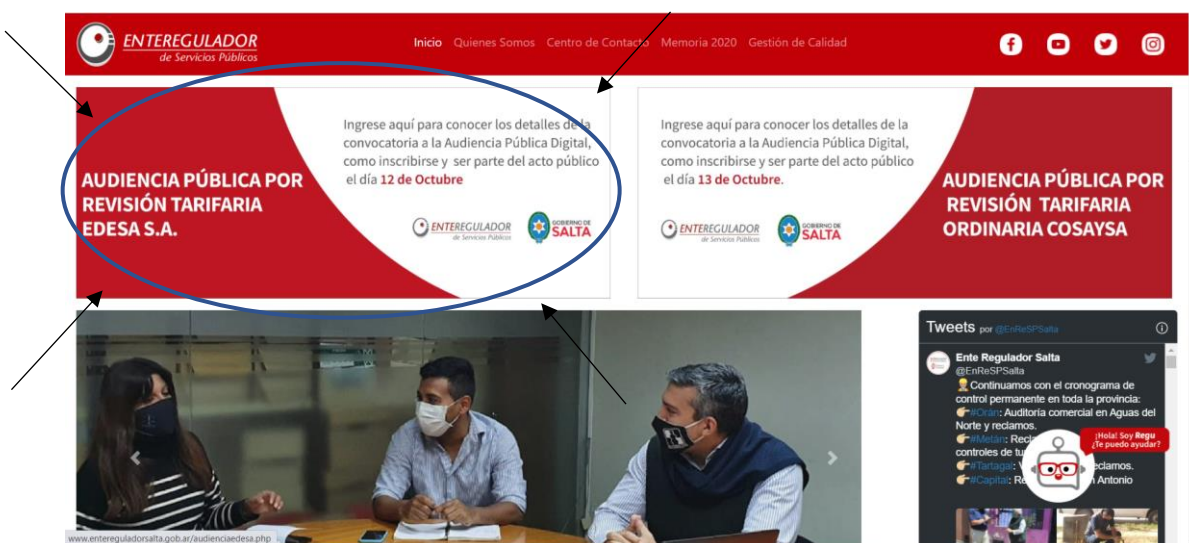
ENTEREGULADOR de Servicios Públicos

Inicio Quienes Somos Centro de Contacto Memoria 2020 Gestión de Calidad

AUDIENCIA PÚBLICA POR REVISIÓN TARIFARIA EDESA S.A.

Ingrese aquí para conocer los detalles de la convocatoria a la Audiencia Pública Digital, como inscribirse y ser parte del acto público el día 12 de Octubre

ENTEREGULADOR de Servicios Públicos GOBIERNO DE SALTA

Ingrese aquí para conocer los detalles de la convocatoria a la Audiencia Pública Digital, como inscribirse y ser parte del acto público el día 13 de Octubre.

ENTEREGULADOR de Servicios Públicos GOBIERNO DE SALTA

AUDIENCIA PÚBLICA POR REVISIÓN TARIFARIA ORDINARIA COSAYSA

Tweets por @EnReSPSalta

Ente Regulador Salta
@EnReSPSalta
Continuamos con el cronograma de control permanente en toda la provincia:
#Orán: Auditoria comercial en Aguas del Norte y reclamos.
#Metán: Recl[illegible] controles de tu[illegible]
#Tartagal: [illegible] reclamos.
#Capital: Re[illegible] Antonio

¡Hola! Soy Regu ¿Te puedo ayudar?

www.enteReguladorsalta.gob.ar/audienciaedesa.php